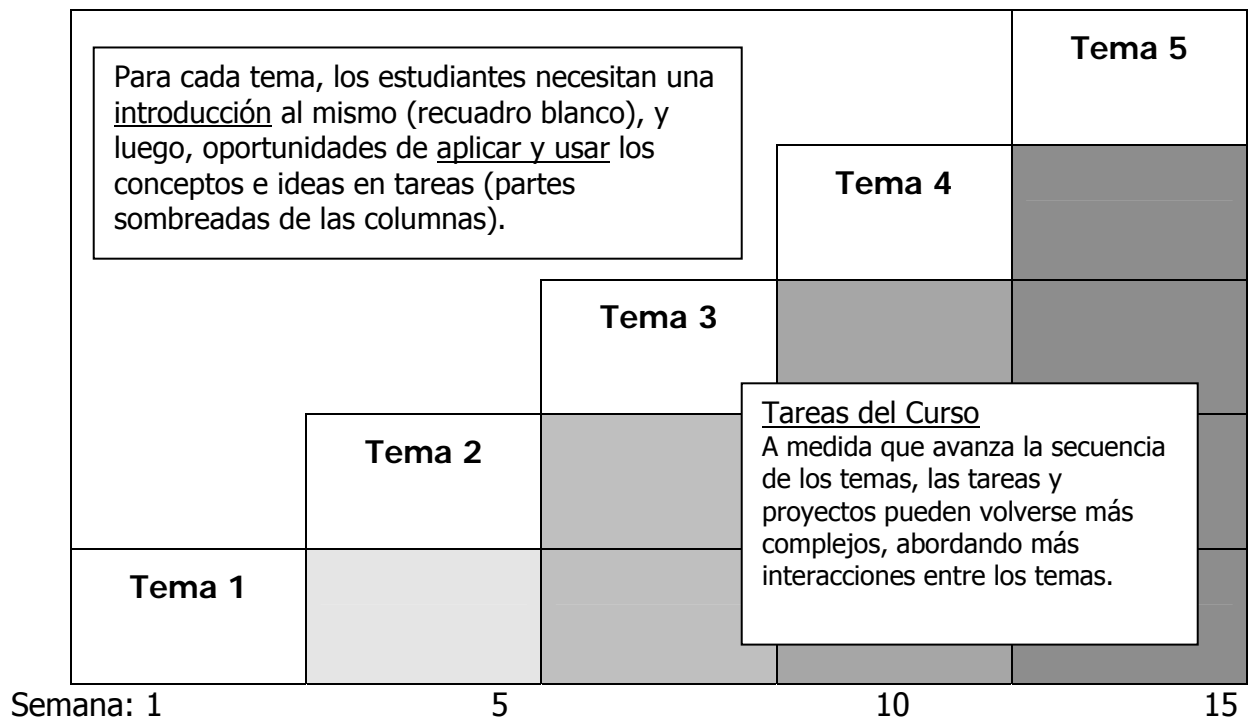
Para cada tema, los estudiantes necesitan una introducción al mismo (recuadro blanco), y luego, oportunidades de aplicar y usar los conceptos e ideas en tareas (partes sombreadas de las columnas).

Tema 5

Tema 4

Tema 3

Tema 2

Tema 1

Tareas del Curso
A medida que avanza la secuencia de los temas, las tareas y proyectos pueden volverse más complejos, abordando más interacciones entre los temas.

Semana: 1 5 10 15